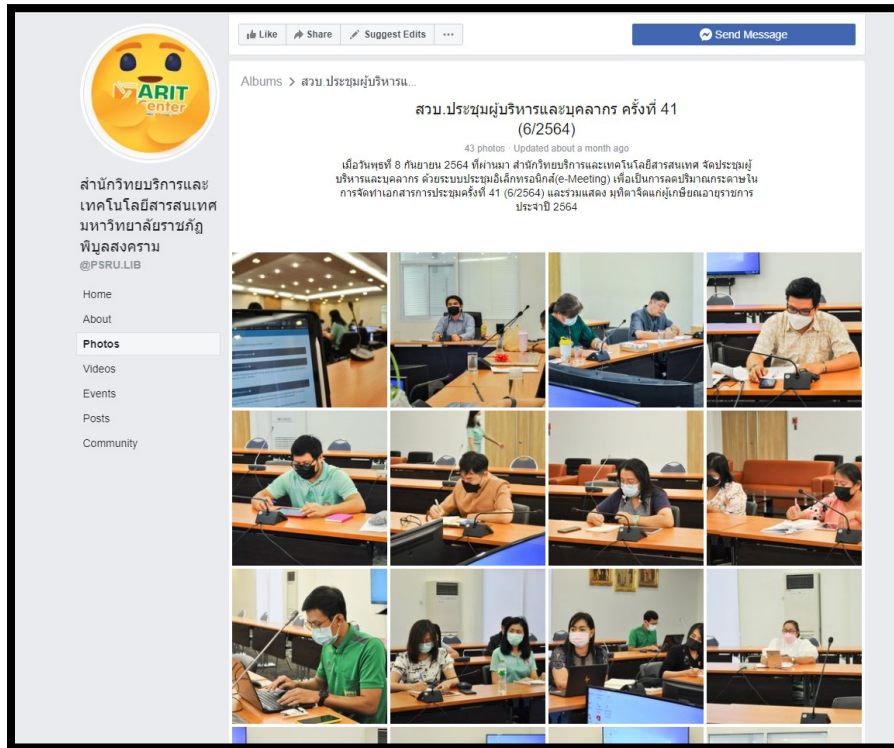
ARIT Center

สำนักวิทยบริการและเทคโนโลยีสารสนเทศ มหาวิทยาลัยราชภัฏพิบูลสงคราม
@PSRU.LIB

Home
About
Photos
Videos
Events
Posts
Community

Like
Share
Suggest Edits
···
Send Message

Albums > สวบ.ประชุมผู้บริหาร...

สวบ.ประชุมผู้บริหารและบุคลากร ครั้งที่ 41 (6/2564)

43 photos · Updated about a month ago

เมื่อวันพุธที่ 8 กันยายน 2564 ที่ผ่านมา สำนักวิทยบริการและเทคโนโลยีสารสนเทศ จัดประชุมผู้บริหารและบุคลากร ด้วยระบบประชุมอิเล็กทรอนิกส์(e-Meeting) เพื่อเป็นการลดปริมาณกระดาษในการจัดทำเอกสารการประชุมครั้งที่ 41 (6/2564) และร่วมแสดง มุทิตาจิตแก่ผู้เกษียณอายุราชการ ประจำปี 2564